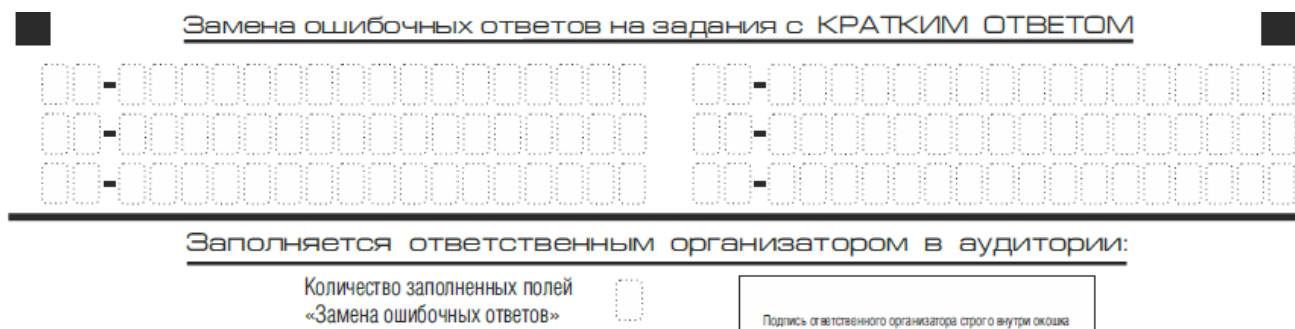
Замена ошибочных ответов на задания с КРАТКИМ ОТВЕТОМ

Заполняется ответственным организатором в аудитории:

Количество заполненных полей «Замена ошибочных ответов»

Подпись ответственного организатора строго внутри окошка